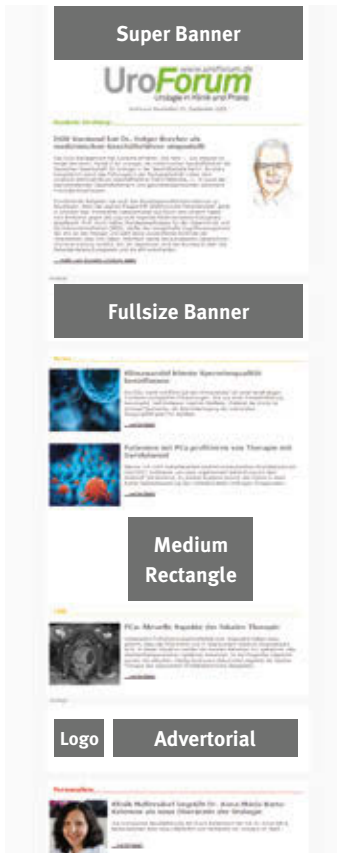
Super Banner

www.uroforum.de
UroForum
Urologie in Klinik und Praxis

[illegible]

DGU-Vorstand hat Dr. Holger Borchers als medizinischen Geschäftsführer eingestellt

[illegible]

Fullsize Banner

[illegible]

Klimawandel könnte Spermienqualität beeinflussen

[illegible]

Patienten mit PCa profitieren von Therapie mit Enzalutamid

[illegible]

Medium Rectangle

PCa: Aktuelle Aspekte der fokalen Therapie

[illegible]

Logo
Advertorial

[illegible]

Klinik Maßmedium begrüßt Dr. Anna-Maria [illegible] als neue Oberärztin der Urologie

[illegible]